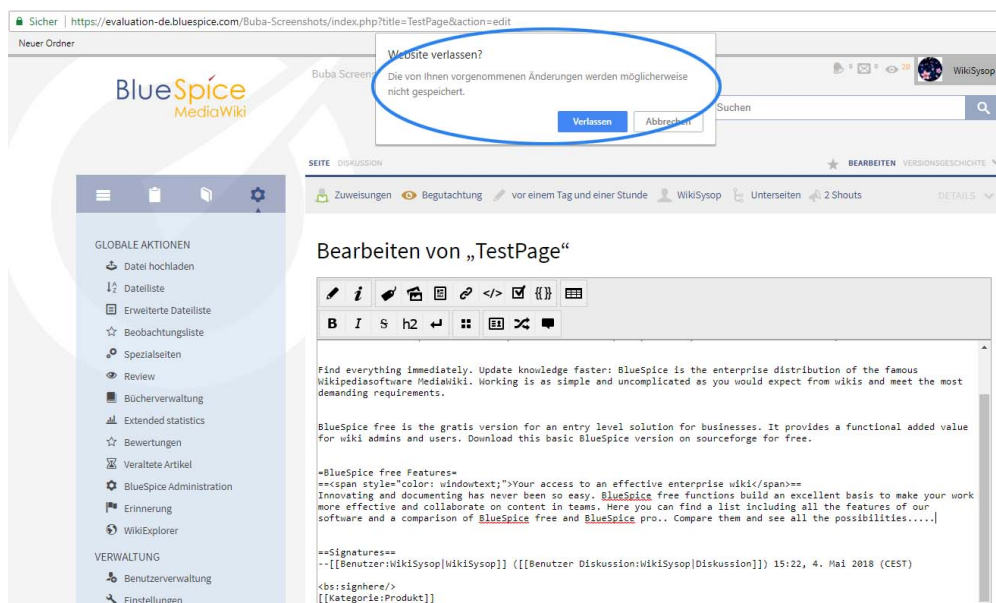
Sicher | https://evaluation-de.bluespice.com/Buba-Screenshots/index.php?title=TestPage&action=edit

Neuer Ordner

BlueSpice MediaWiki

Buba Screen

Website verlassen?

Die von Ihnen vorgenommenen Änderungen werden möglicherweise nicht gespeichert.

Verlassen | Abbrechen

WikiSysop

Suchen

SEITE DISKUSSION

BEARBEITEN VERSIONSGESCHICHTE

Zuweisungen | Begutachtung | vor einem Tag und einer Stunde | WikiSysop | Unterseiten | 2 Shouts | DETAILS

GLOBALE AKTIONEN
Datei hochladen
Dateiliste
Erweiterte Dateiliste
Beobachtungsliste
Spezialseiten
Review
Bücherverwaltung
Extended statistics
Bewertungen
Veraltete Artikel
BlueSpice Administration
Erinnerung
WikiExplorer

VERWALTUNG
Benutzerverwaltung
Einstellungen

Bearbeiten von „TestPage“

B I S h2

Find everything immediately. Update knowledge faster: BlueSpice is the enterprise distribution of the famous Wikipediasoftware MediaWiki. Working is as simple and uncomplicated as you would expect from wikis and meet the most demanding requirements.

BlueSpice free is the gratis version for an entry level solution for businesses. It provides a functional added value for wiki admins and users. Download this basic BlueSpice version on sourceforge for free.

=BlueSpice free Features=
==<span style="color: windowtext;">Your access to an effective enterprise wiki</span>==
Innovating and documenting has never been so easy. BlueSpice free functions build an excellent basis to make your work more effective and collaborate on content in teams. Here you can find a list including all the features of our software and a comparison of BlueSpice free and BlueSpice pro.. Compare them and see all the possibilities.....

==Signatures==
--[[Benutzer:WikiSysop|WikiSysop]] ([[Benutzer Diskussion:WikiSysop|Diskussion]]) 15:22, 4. Mai 2018 (CEST)

<bs:signhere/>
[[Kategorie:Produkt]]